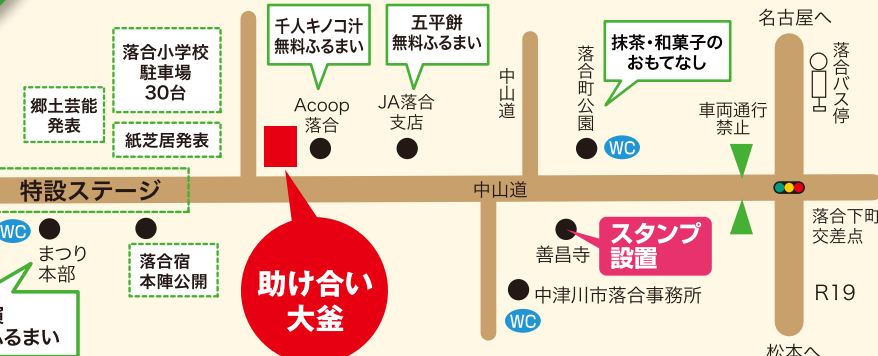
名古屋へ

千人キノコ汁
無料ふるまい

五平餅
無料ふるまい

落合小学校
駐車場
30台

抹茶・和菓子の
おもてなし

郷土芸能
発表

紙芝居発表

Acoop
落合

JA落合
支店

中山道

落合町公園

WC

車両通行
禁止

落合バス停

特設ステージ

中山道

落合下町
交差点

WC

まつり
本部

落合宿
本陣公開

助け合い
大釜

善昌寺

スタンプ
設置

中津川市落合事務所

WC

R19

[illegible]
ふるまい

松本へ